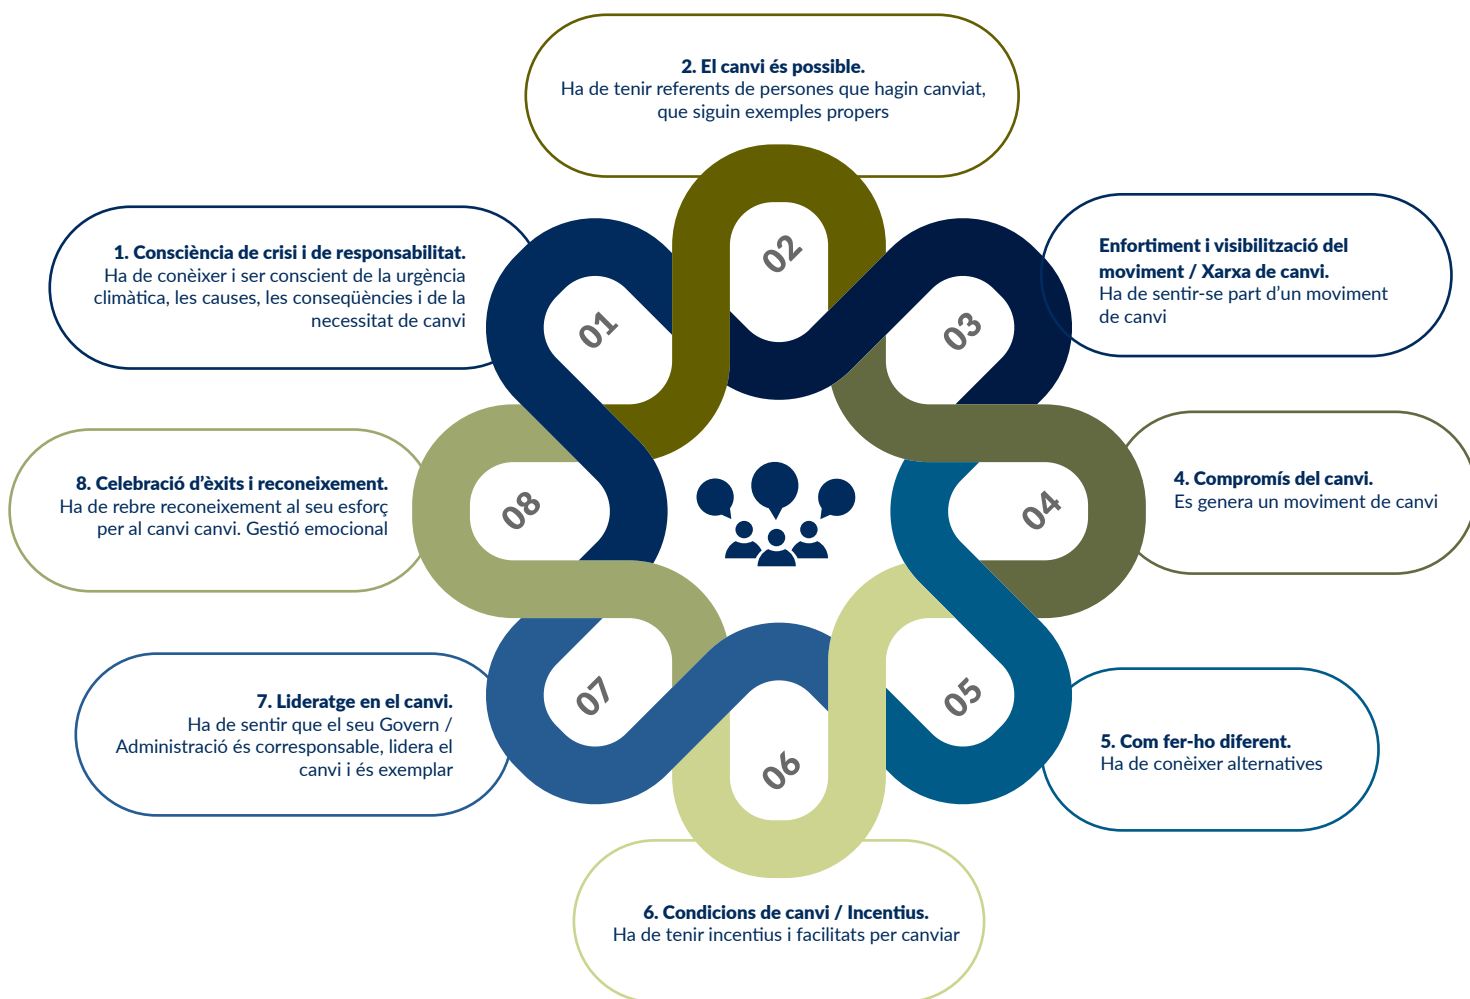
2. El canvi és possible.
Ha de tenir referents de persones que hagin canviat, que siguin exemples propers

1. Consciència de crisi i de responsabilitat.
Ha de conèixer i ser conscient de la urgència climàtica, les causes, les conseqüències i de la necessitat de canvi

Enfortiment i visibilització del moviment / Xarxa de canvi.
Ha de sentir-se part d'un moviment de canvi

02

01

03

8. Celebració d'èxits i reconeixement.
Ha de rebre reconeixement al seu esforç per al canvi canvi. Gestió emocional

08

04

4. Compromís del canvi.
Es genera un moviment de canvi

07

05

06

7. Lideratge en el canvi.
Ha de sentir que el seu Govern / Administració és corresponsable, lidera el canvi i és exemplar

5. Com fer-ho diferent.
Ha de conèixer alternatives

6. Condicions de canvi / Incentius.
Ha de tenir incentius i facilitats per canviar